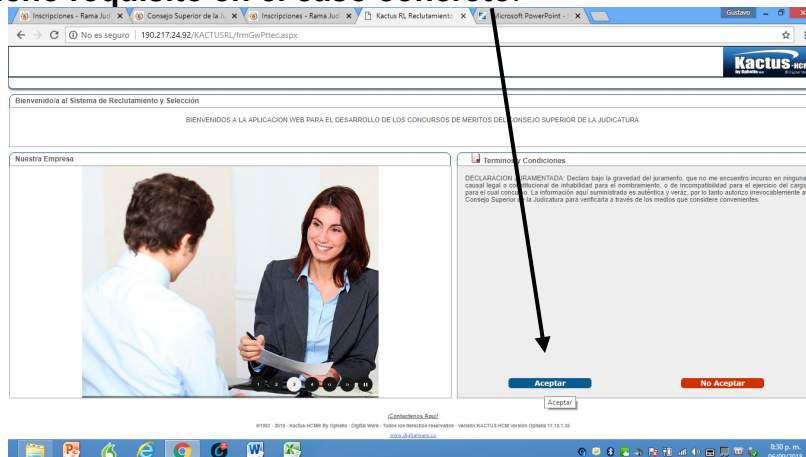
Inscripciones - Rama Judi ×
Consejo Superior de la Ju ×
Inscripciones - Rama Judi ×
Kactus RL Reclutamiento ×
Microsoft PowerPoint - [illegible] ×
Gustavo
No es seguro | 190.217.24.92/KACTUSRL/frmGwPttec.aspx
Kactus-HCM By Digital Ware

Bienvenido/a al Sistema de Reclutamiento y Selección

BIENVENIDOS A LA APLICACION WEB PARA EL DESARROLLO DE LOS CONCURSOS DE MERITOS DEL CONSEJO SUPERIOR DE LA JUDICATURA.

Nuestra Empresa

1 2 3 4

Terminos y Condiciones

DECLARACION JURAMENTADA: Declaro bajo la gravedad del juramento, que no me encuentro incurso en ninguna causal legal o constitucional de inhabilidad para el nombramiento, o de incompatibilidad para el ejercicio del cargo para el cual concurso. La información aquí suministrada es auténtica y veraz, por lo tanto autorizo irrevocablemente al Consejo Superior de la Judicatura para verificarla a través de los medios que considere convenientes.

Aceptar
No Aceptar
Aceptar

¡Contactenos Aquí!
©1993 - 2018 - Kactus-HCM® By Digital Ware - Todos los derechos reservados - Versión KACTUS-HCM Versión Digital Ware 17.10.1.35
www.digitalware.co

8:30 p. m.
05/09/2018